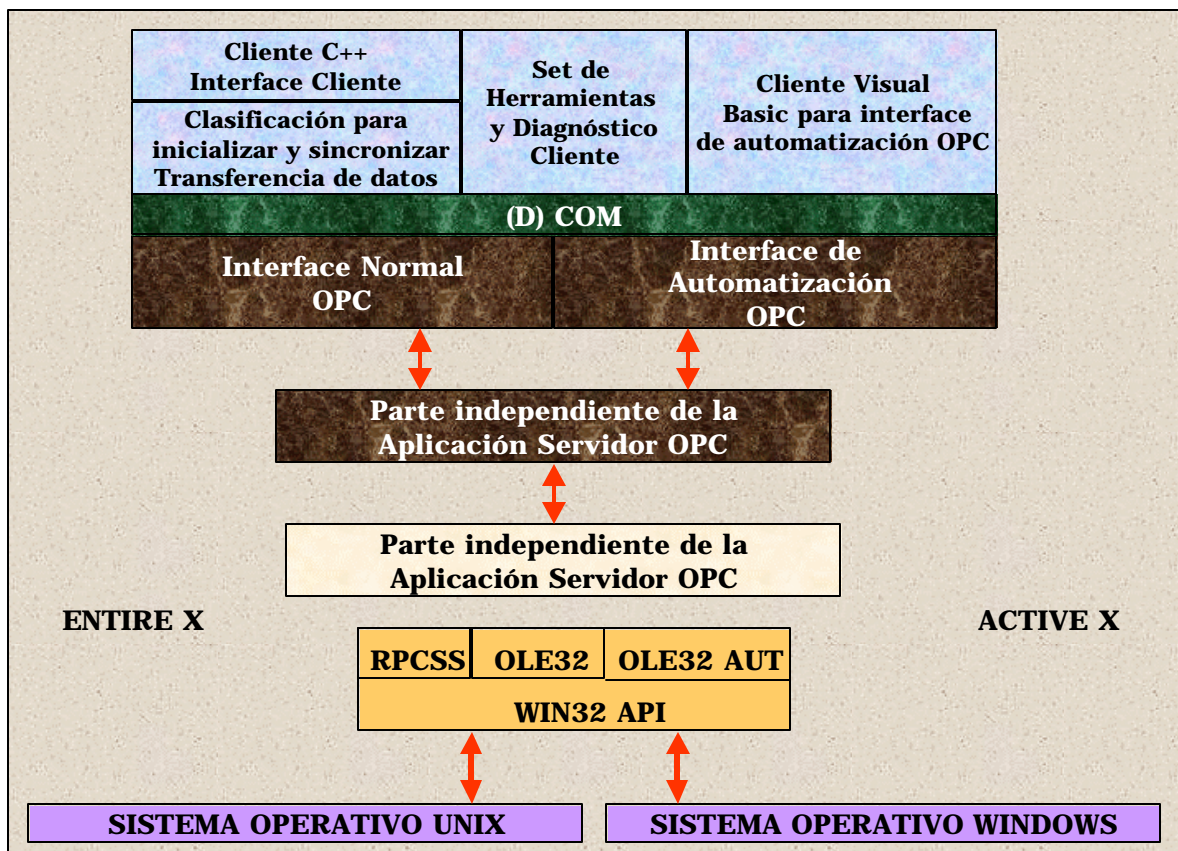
Cliente C++
Interface Cliente

Clasificación para inicializar y sincronizar Transferencia de datos

Set de Herramientas y Diagnóstico Cliente

Cliente Visual Basic para interface de automatización OPC

(D) COM

Interface Normal OPC

Interface de Automatización OPC

Parte independiente de la Aplicación Servidor OPC

Parte independiente de la Aplicación Servidor OPC

ENTIRE X

ACTIVE X

RPCSS

OLE32

OLE32 AUT

WIN32 API

SISTEMA OPERATIVO UNIX

SISTEMA OPERATIVO WINDOWS